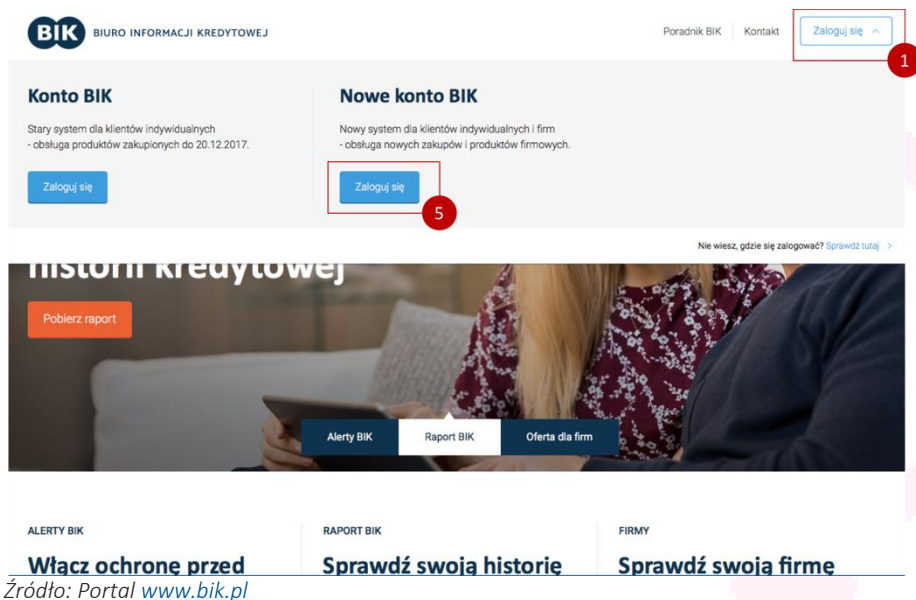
BIK BIURO INFORMACJI KREDYTOWEJ

Poradnik BIK | Kontakt | Zaloguj się

1

Konto BIK

Stary system dla klientów indywidualnych
- obsługa produktów zakupionych do 20.12.2017.

Zaloguj się

Nowe konto BIK

Nowy system dla klientów indywidualnych i firm
- obsługa nowych zakupów i produktów firmowych.

Zaloguj się

5

Nie wiesz, gdzie się zalogować? Sprawdź tutaj >

historii kredytowej

Pobierz raport

Alerty BIK | Raport BIK | Oferta dla firm

ALERTY BIK

Włącz ochronę przed

RAPORT BIK

Sprawdź swoją historię

FIRMY

Sprawdź swoją firmę

Źródło: Portal www.bik.pl